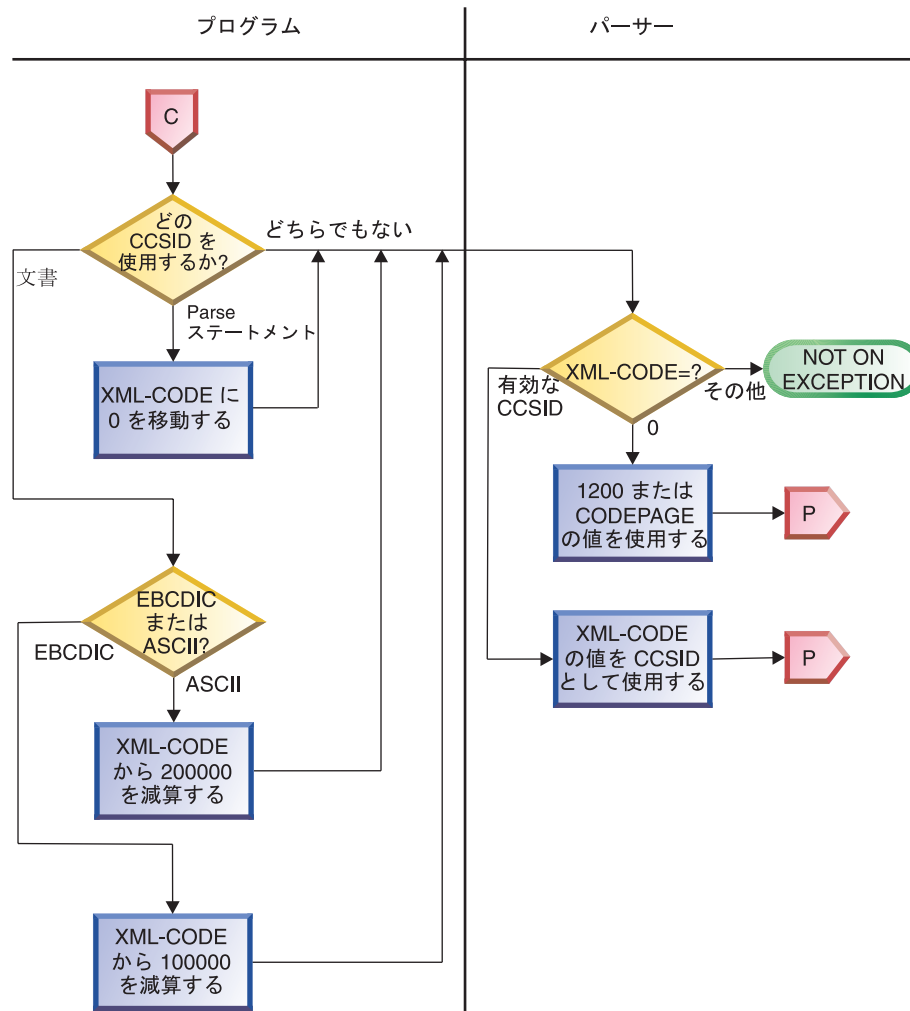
プログラム

パーサー

C

どの CCSID を 使用するか?

どちらでもない

文書

Parse ステートメント

XML-CODE に 0 を移動する

XML-CODE=?

NOT ON EXCEPTION

有効な CCSID

その他

0

1200 または CODEPAGE の値を使用する

P

EBCDIC または ASCII?

EBCDIC

ASCII

XML-CODE の値を CCSID として使用する

P

XML-CODE から 200000 を減算する

XML-CODE から 100000 を減算する